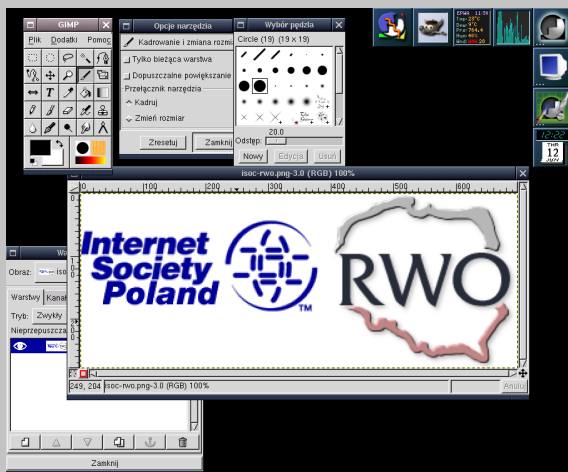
GIMP
Plik Dodatki Pomoc

Opcje narzędzia
Kadrowanie i zmiana rozmi
Tylko bieżąca warstwa
Dopuszczalne powiększanie
Przełącznik narzędzia
Kadruj
Zmień rozmiar
Zresetuj
Zamkni

Wybór pędzla
Circle (19) (19 × 19)
20.0
Odstęp:
Nowy
Edycja
Usuń

12:22
THR
12
JULY

isoc-rwo.png-3.0 (RGB) 100%
0 100 200 300 400 500

Internet Society Poland
TM
RWO

249, 204 isoc-rwo.png-3.0 (RGB) 100%
Anuluj

Obraz:
Warstwy Kanał
Tryb: Zwykły
Nieprzepuszcza
Zamknij